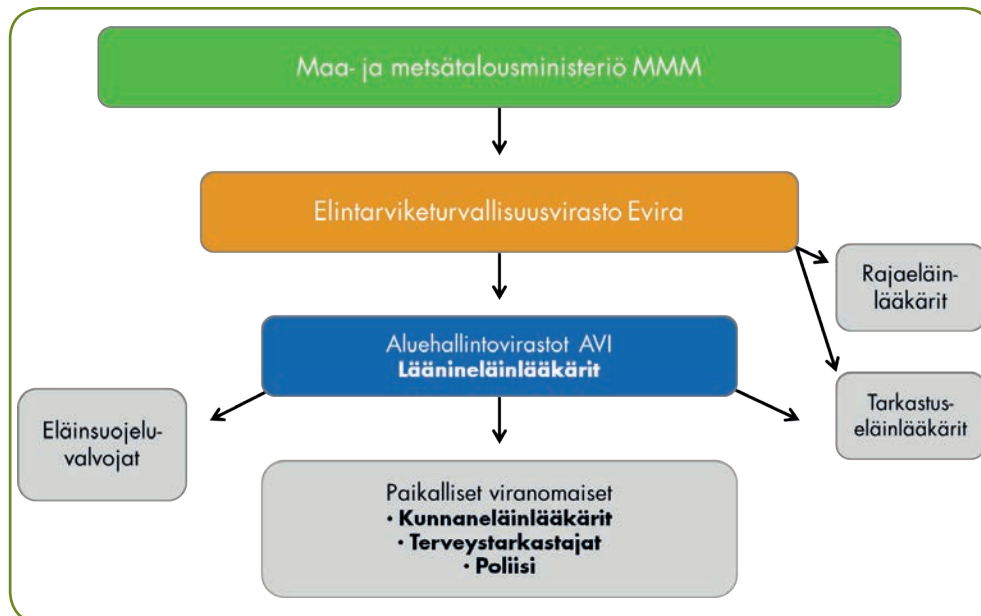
Maa- ja metsätalousministeriö MMM

Elintarviketurvallisuusvirasto Evira

Rajaeläinlääkärit

Aluehallintovirastot AVI
**Läänineläinlääkärit**

Tarkastuseläinlääkärit

Eläinsuojeluvalvojat

Paikalliset viranomaiset
• **Kunnaneläinlääkärit**
• **Terveystarkastajat**
• **Poliisi**